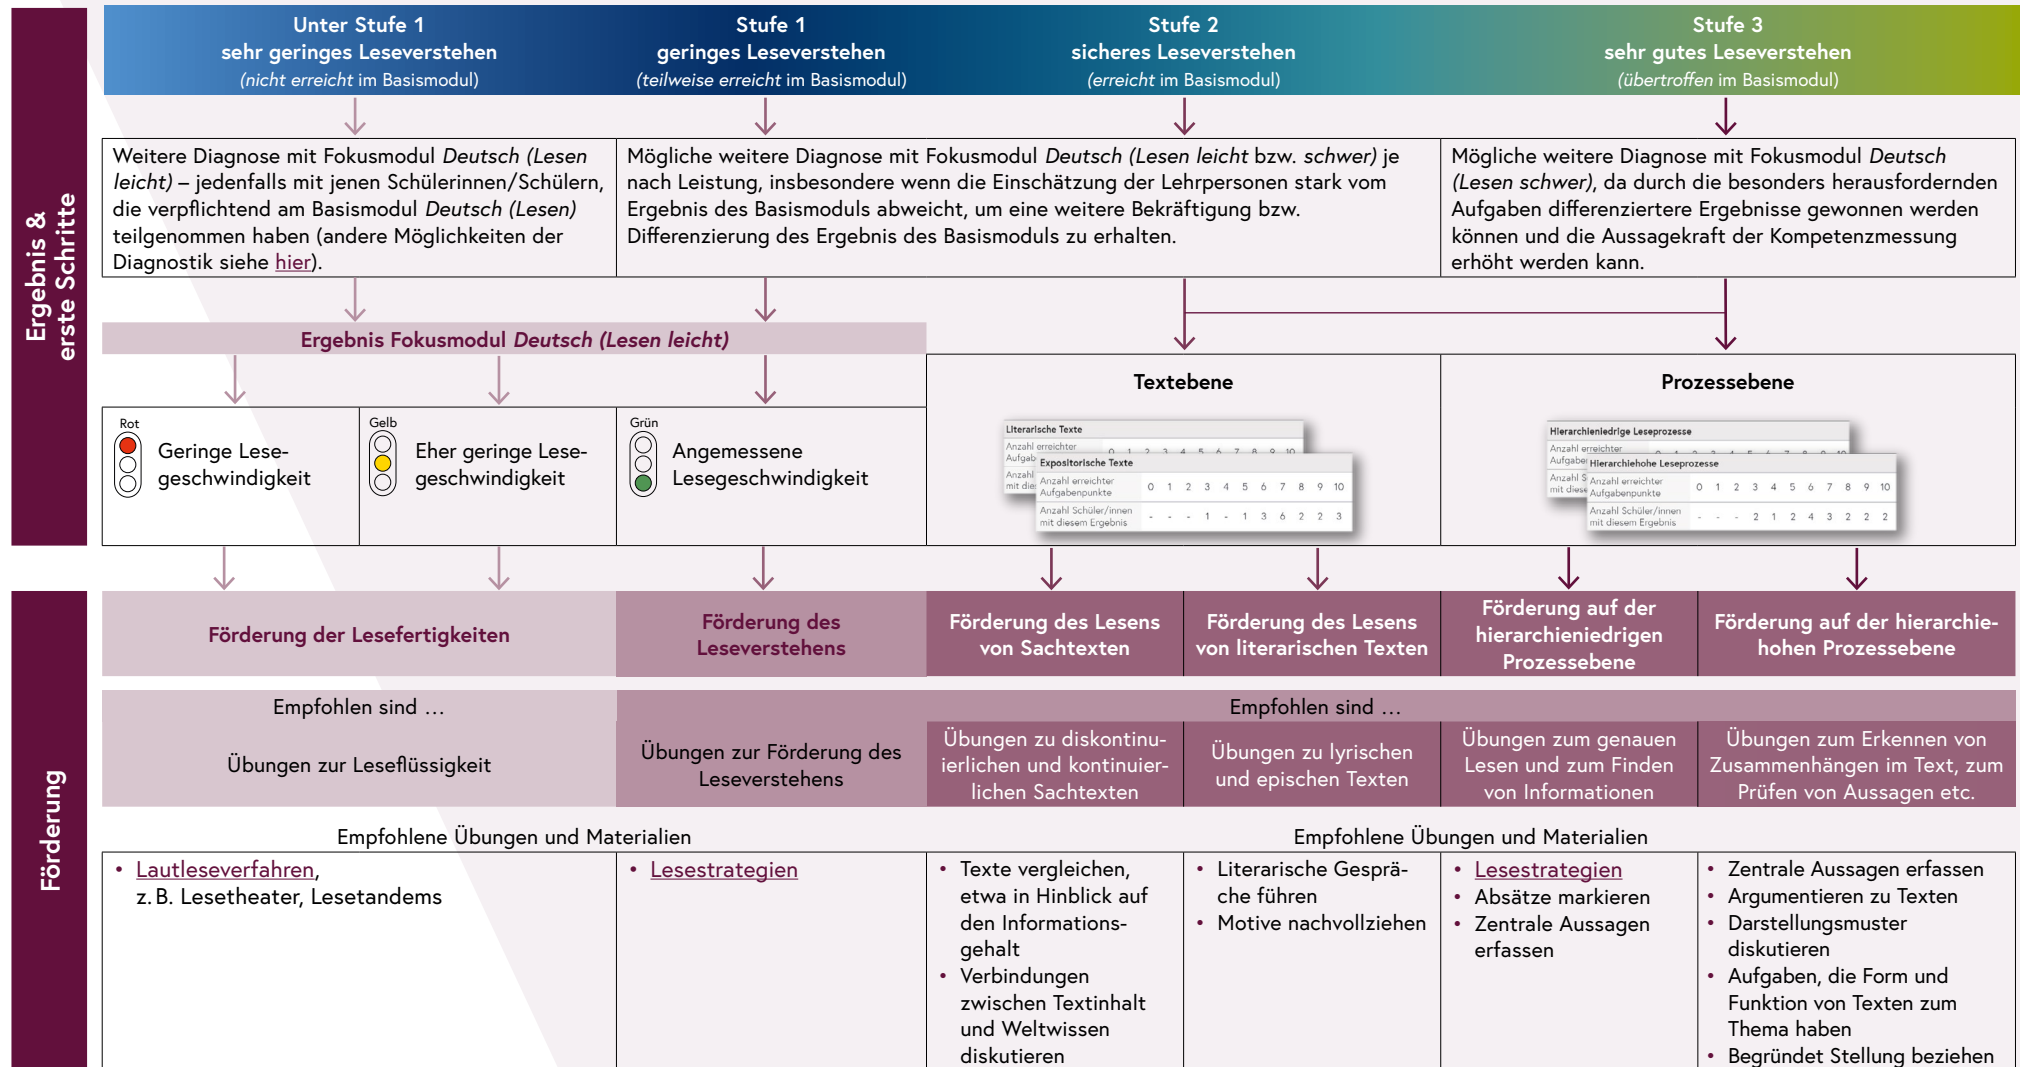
Ergebnis & erste Schritte

Unter Stufe 1
sehr geringes Leseverstehen
(nicht erreicht im Basismodul)

Stufe 1
geringes Leseverstehen
(teilweise erreicht im Basismodul)

Stufe 2
sicheres Leseverstehen
(erreicht im Basismodul)

Stufe 3
sehr gutes Leseverstehen
(übertroffen im Basismodul)

Weitere Diagnose mit Fokusmodul Deutsch (Lesen leicht) – jedenfalls mit jenen Schülerinnen/Schülern, die verpflichtend am Basismodul Deutsch (Lesen) teilgenommen haben (andere Möglichkeiten der Diagnostik siehe hier).

Mögliche weitere Diagnose mit Fokusmodul Deutsch (Lesen leicht bzw. schwer) je nach Leistung, insbesondere wenn die Einschätzung der Lehrpersonen stark vom Ergebnis des Basismoduls abweicht, um eine weitere Bekräftigung bzw. Differenzierung des Ergebnis des Basismoduls zu erhalten.

Mögliche weitere Diagnose mit Fokusmodul Deutsch (Lesen schwer), da durch die besonders herausfordernden Aufgaben differenziertere Ergebnisse gewonnen werden können und die Aussagekraft der Kompetenzmessung erhöht werden kann.

Ergebnis Fokusmodul Deutsch (Lesen leicht)

Rot
Geringe Lesegeschwindigkeit

Gelb
Eher geringe Lesegeschwindigkeit

Grün
Angemessene Lesegeschwindigkeit

Textebene

Literarische Texte
Anzahl erreichter Aufgab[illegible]
Anzahl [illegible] mit die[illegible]
Expositorische Texte
| Anzahl erreichter Aufgabenpunkte | 0 | 1 | 2 | 3 | 4 | 5 | 6 | 7 | 8 | 9 | 10 |
|---|---|---|---|---|---|---|---|---|---|---|---|
| Anzahl Schüler/innen mit diesem Ergebnis | - | - | - | 1 | - | 1 | 3 | 6 | 2 | 2 | 3 |

Prozessebene

Hierarchieniedrige Leseprozesse
Anzahl erreichter Aufgabe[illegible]
Anzahl S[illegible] mit diese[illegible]
Hierarchiehohe Leseprozesse
| Anzahl erreichter Aufgabenpunkte | 0 | 1 | 2 | 3 | 4 | 5 | 6 | 7 | 8 | 9 | 10 |
|---|---|---|---|---|---|---|---|---|---|---|---|
| Anzahl Schüler/innen mit diesem Ergebnis | - | - | - | 2 | 1 | 2 | 4 | 3 | 2 | 2 | 2 |

Förderung

Förderung der Lesefertigkeiten
Förderung des Leseverstehens
Förderung des Lesens von Sachtexten
Förderung des Lesens von literarischen Texten
Förderung auf der hierarchieniedrigen Prozessebene
Förderung auf der hierarchiehohen Prozessebene

Empfohlen sind …
Übungen zur Leseflüssigkeit

Empfohlen sind …
Übungen zur Förderung des Leseverstehens
Übungen zu diskontinuierlichen und kontinuierlichen Sachtexten
Übungen zu lyrischen und epischen Texten
Übungen zum genauen Lesen und zum Finden von Informationen
Übungen zum Erkennen von Zusammenhängen im Text, zum Prüfen von Aussagen etc.

Empfohlene Übungen und Materialien

Empfohlene Übungen und Materialien

• Lautleseverfahren, z. B. Lesetheater, Lesetandems

• Lesestrategien

• Texte vergleichen, etwa in Hinblick auf den Informationsgehalt
• Verbindungen zwischen Textinhalt und Weltwissen diskutieren

• Literarische Gespräche führen
• Motive nachvollziehen

• Lesestrategien
• Absätze markieren
• Zentrale Aussagen erfassen

• Zentrale Aussagen erfassen
• Argumentieren zu Texten
• Darstellungsmuster diskutieren
• Aufgaben, die Form und Funktion von Texten zum Thema haben
• Begründet Stellung beziehen